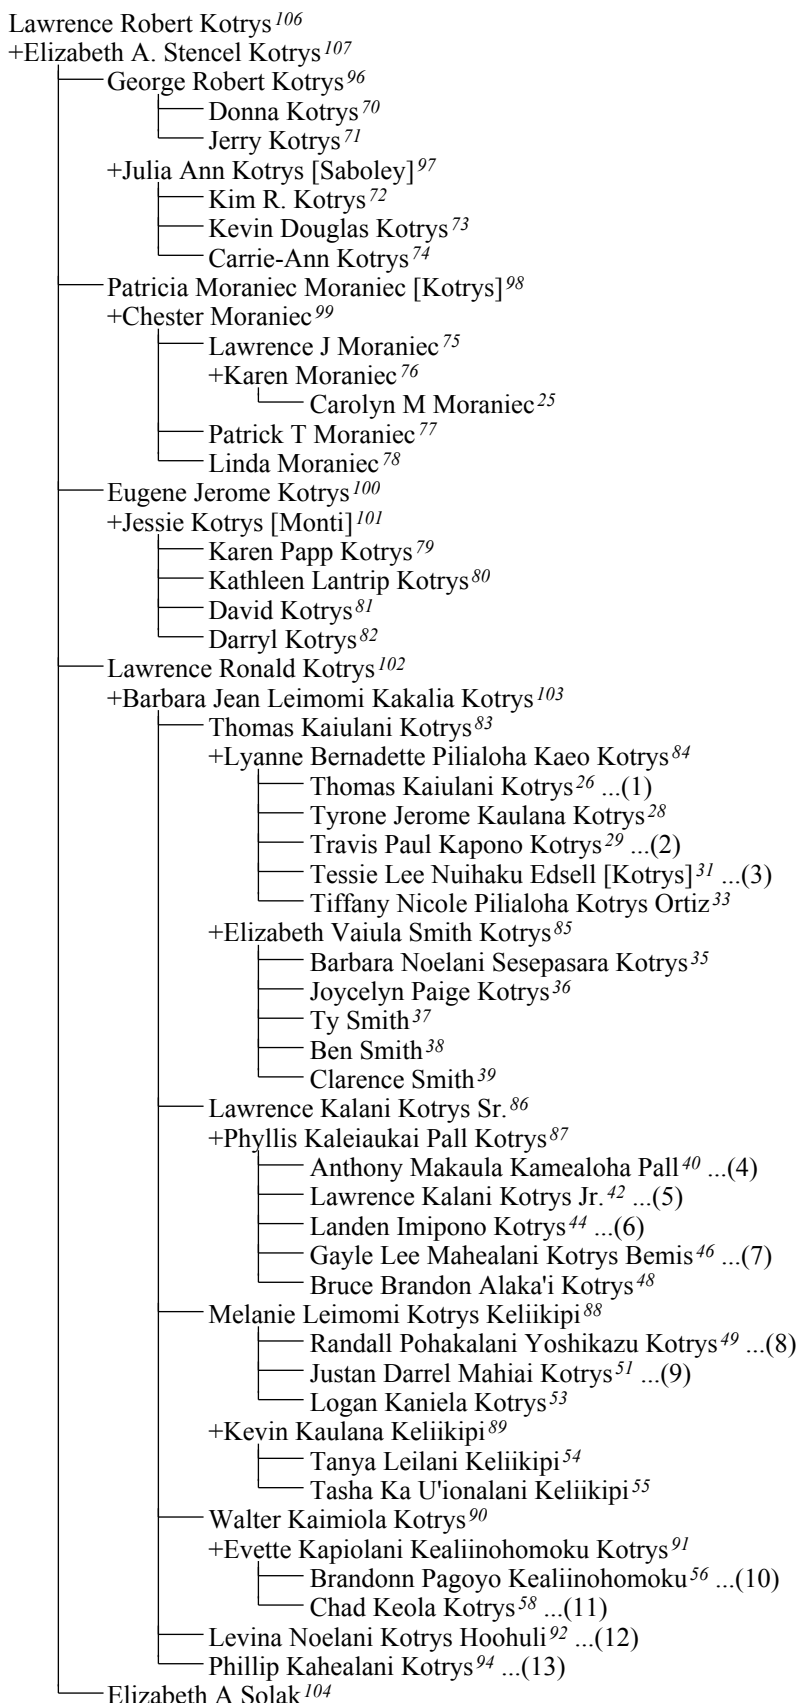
Lawrence Robert Kotrys$^{106}$
+Elizabeth A. Stencel Kotrys$^{107}$
George Robert Kotrys$^{96}$
Donna Kotrys$^{70}$
Jerry Kotrys$^{71}$
+Julia Ann Kotrys [Saboley]$^{97}$
Kim R. Kotrys$^{72}$
Kevin Douglas Kotrys$^{73}$
Carrie-Ann Kotrys$^{74}$
Patricia Moraniec Moraniec [Kotrys]$^{98}$
+Chester Moraniec$^{99}$
Lawrence J Moraniec$^{75}$
+Karen Moraniec$^{76}$
Carolyn M Moraniec$^{25}$
Patrick T Moraniec$^{77}$
Linda Moraniec$^{78}$
Eugene Jerome Kotrys$^{100}$
+Jessie Kotrys [Monti]$^{101}$
Karen Papp Kotrys$^{79}$
Kathleen Lantrip Kotrys$^{80}$
David Kotrys$^{81}$
Darryl Kotrys$^{82}$
Lawrence Ronald Kotrys$^{102}$
+Barbara Jean Leimomi Kakalia Kotrys$^{103}$
Thomas Kaiulani Kotrys$^{83}$
+Lyanne Bernadette Pilialoha Kaeo Kotrys$^{84}$
Thomas Kaiulani Kotrys$^{26}$ ...(1)
Tyrone Jerome Kaulana Kotrys$^{28}$
Travis Paul Kapono Kotrys$^{29}$ ...(2)
Tessie Lee Nuihaku Edsell [Kotrys]$^{31}$ ...(3)
Tiffany Nicole Pilialoha Kotrys Ortiz$^{33}$
+Elizabeth Vaiula Smith Kotrys$^{85}$
Barbara Noelani Sesepasara Kotrys$^{35}$
Joycelyn Paige Kotrys$^{36}$
Ty Smith$^{37}$
Ben Smith$^{38}$
Clarence Smith$^{39}$
Lawrence Kalani Kotrys Sr.$^{86}$
+Phyllis Kaleiaukai Pall Kotrys$^{87}$
Anthony Makaula Kamealoha Pall$^{40}$ ...(4)
Lawrence Kalani Kotrys Jr.$^{42}$ ...(5)
Landen Imipono Kotrys$^{44}$ ...(6)
Gayle Lee Mahealani Kotrys Bemis$^{46}$ ...(7)
Bruce Brandon Alaka'i Kotrys$^{48}$
Melanie Leimomi Kotrys Keliikipi$^{88}$
Randall Pohakalani Yoshikazu Kotrys$^{49}$ ...(8)
Justan Darrel Mahiai Kotrys$^{51}$ ...(9)
Logan Kaniela Kotrys$^{53}$
+Kevin Kaulana Keliikipi$^{89}$
Tanya Leilani Keliikipi$^{54}$
Tasha Ka U'ionalani Keliikipi$^{55}$
Walter Kaimiola Kotrys$^{90}$
+Evette Kapiolani Kealiinohomoku Kotrys$^{91}$
Brandonn Pagoyo Kealiinohomoku$^{56}$ ...(10)
Chad Keola Kotrys$^{58}$ ...(11)
Levina Noelani Kotrys Hoohuli$^{92}$ ...(12)
Phillip Kahealani Kotrys$^{94}$ ...(13)
Elizabeth A Solak$^{104}$